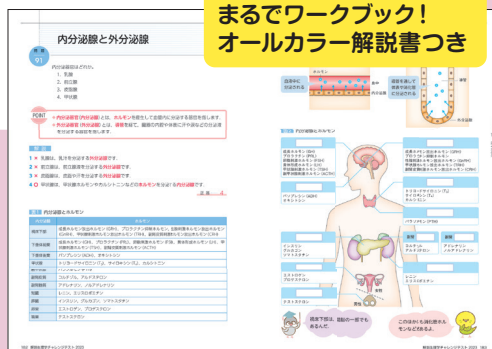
まるでワークブック！
オールカラー解説書つき

内分泌腺と外分泌腺

問題 01

内分泌腺はどれか。
1．乳腺
2．胃腺
3．唾液腺
4．甲状腺

POINT

内分泌腺（内分泌器）とは、ホルモンを産生して血管内に分泌する器官を指します。
外分泌腺（外分泌器）とは、導管を経て、臓器の内腔や体表に汗や消化液などを分泌する器官です。

解説

1 × 乳腺は、乳汁を分泌する外分泌腺です。
2 × 胃腺は、胃液を分泌する外分泌腺です。
3 × 唾液腺は、唾液を分泌する外分泌腺です。
4 ○ 甲状腺は、甲状腺ホルモンやカルシトニンなどのホルモンを分泌する内分泌腺です。

答 4

表 主な内分泌器とホルモン

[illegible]

図 内分泌器とホルモン

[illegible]

血液中に分泌される

ホルモン

導管を通して体表や体腔に分泌される

視床下部

下垂体

甲状腺

副甲状腺

副腎

膵臓

卵巣

精巣

視床下部は、自律神経の中枢でもあるんだ。

このほかにも消化器もホルモンなどを出すよ。

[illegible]